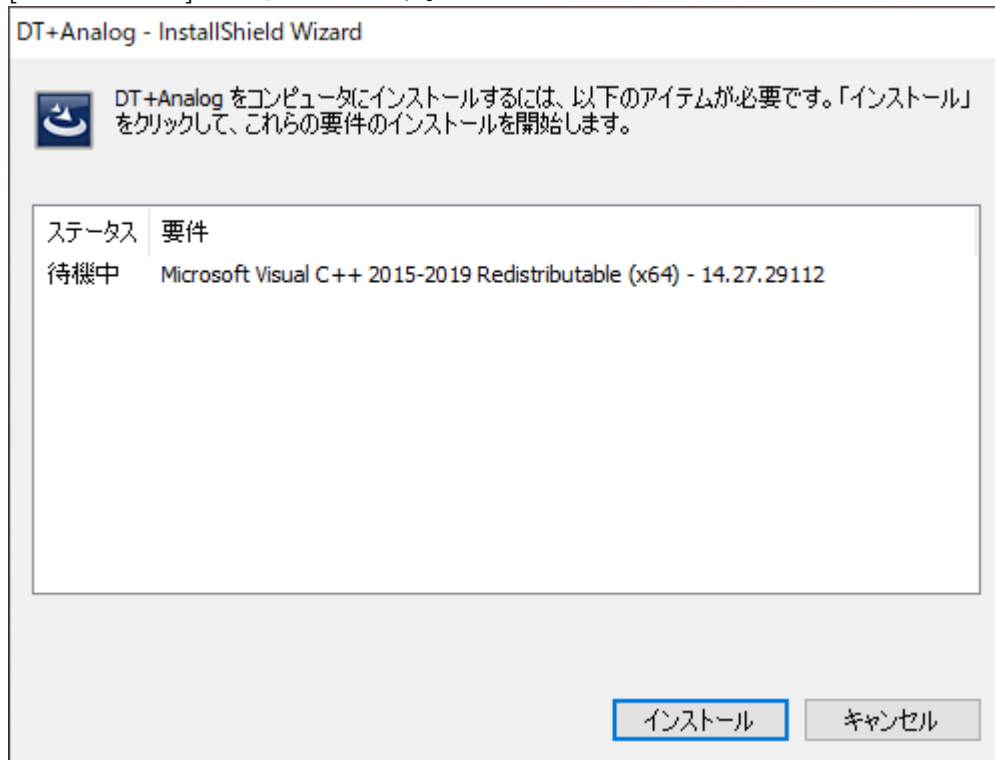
DT+Analog - InstallShield Wizard

DT+Analog をコンピュータにインストールするには、以下のアイテムが必要です。「インストール」をクリックして、これらの要件のインストールを開始します。

| ステータス | 要件 |
|---|---|
| 待機中 | Microsoft Visual C++ 2015-2019 Redistributable (x64) - 14.27.29112 |

インストール

キャンセル